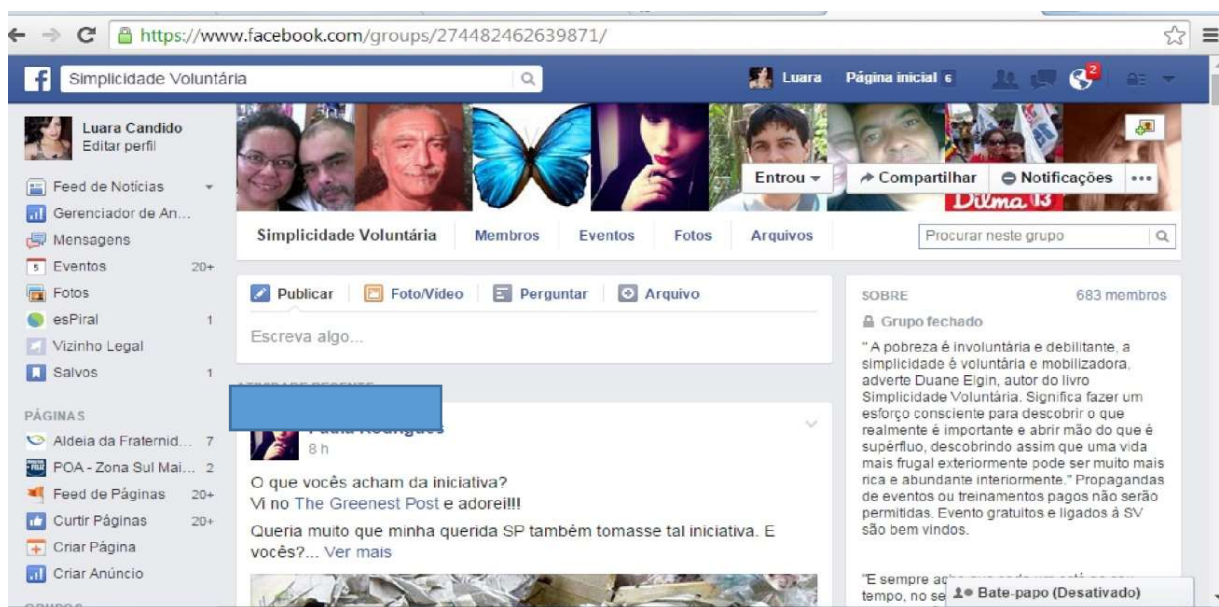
https://www.facebook.com/groups/274482462639871/

Simplicidade Voluntária

Luara Página inicial 6

Luara Candido
Editar perfil

Feed de Notícias
Gerenciador de An...
Mensagens
Eventos 20+
Fotos
esPiral 1
Vizinho Legal
Salvos 1

PÁGINAS
Aldeia da Fraternid... 7
POA - Zona Sul Mai... 2
Feed de Páginas 20+
Curtir Páginas 20+
Criar Página
Criar Anúncio

Dilma 13

Entrou
Compartilhar
Notificações
...

Simplicidade Voluntária
Membros
Eventos
Fotos
Arquivos
Procurar neste grupo

Publicar
Foto/Vídeo
Perguntar
Arquivo

Escreva algo...

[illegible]
8 h

O que vocês acham da iniciativa?
Vi no The Greenest Post e adorei!!!

Queria muito que minha querida SP também tomasse tal iniciativa. E vocês?... Ver mais

SOBRE 683 membros

Grupo fechado

" A pobreza é involuntária e debilitante, a simplicidade é voluntária e mobilizadora, adverte Duane Elgin, autor do livro Simplicidade Voluntária. Significa fazer um esforço consciente para descobrir o que realmente é importante e abrir mão do que é supérfluo, descobrindo assim que uma vida mais frugal exteriormente pode ser muito mais rica e abundante interiormente." Propagandas de eventos ou treinamentos pagos não serão permitidas. Evento gratuitos e ligados à SV são bem vindos.

"E sempre a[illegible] tempo, no se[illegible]

Bate-papo (Desativado)